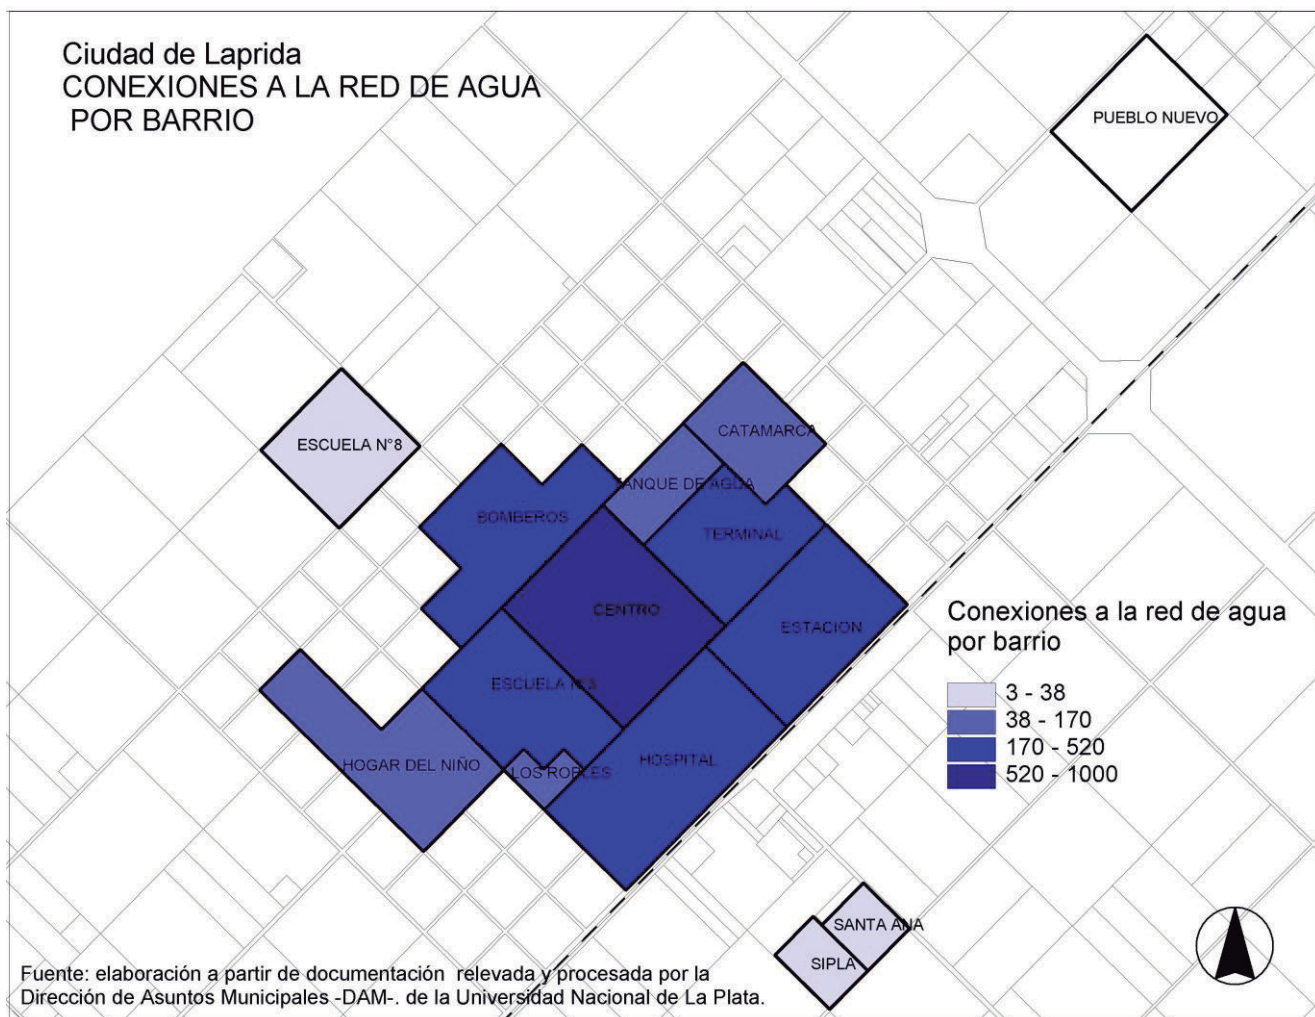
Ciudad de Laprida
CONEXIONES A LA RED DE AGUA
POR BARRIO

PUEBLO NUEVO

ESCUELA N°8

CATAMARCA

TANQUE DE AGUA

BOMBEROS

TERMINAL

CENTRO

ESTACION

ESCUELA N°3

HOGAR DEL NIÑO

LOS ROBLES

HOSPITAL

Conexiones a la red de agua por barrio

3 - 38
38 - 170
170 - 520
520 - 1000

SANTA ANA

SIPLA

Fuente: elaboración a partir de documentación relevada y procesada por la Dirección de Asuntos Municipales -DAM-. de la Universidad Nacional de La Plata.